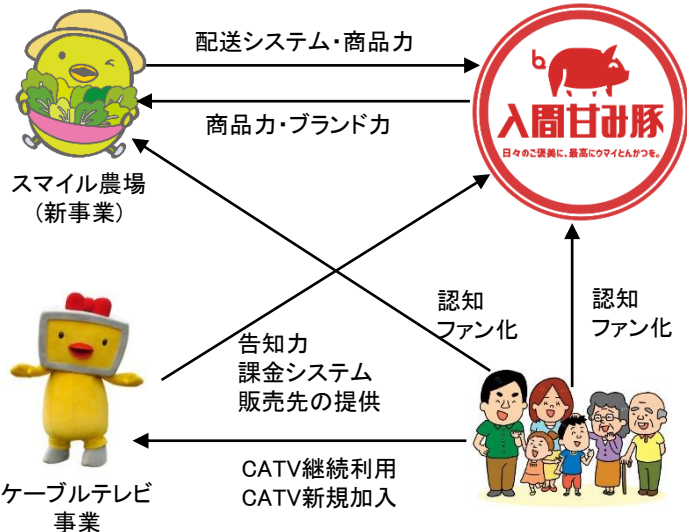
配送システム・商品力

商品力・ブランド力

入間甘み豚

日々のご褒美に、最高にウマイとんかつを。

スマイル農場
（新事業）

認知
ファン化

認知
ファン化

告知力
課金システム
販売先の提供

ケーブルテレビ
事業

CATV継続利用
CATV新規加入